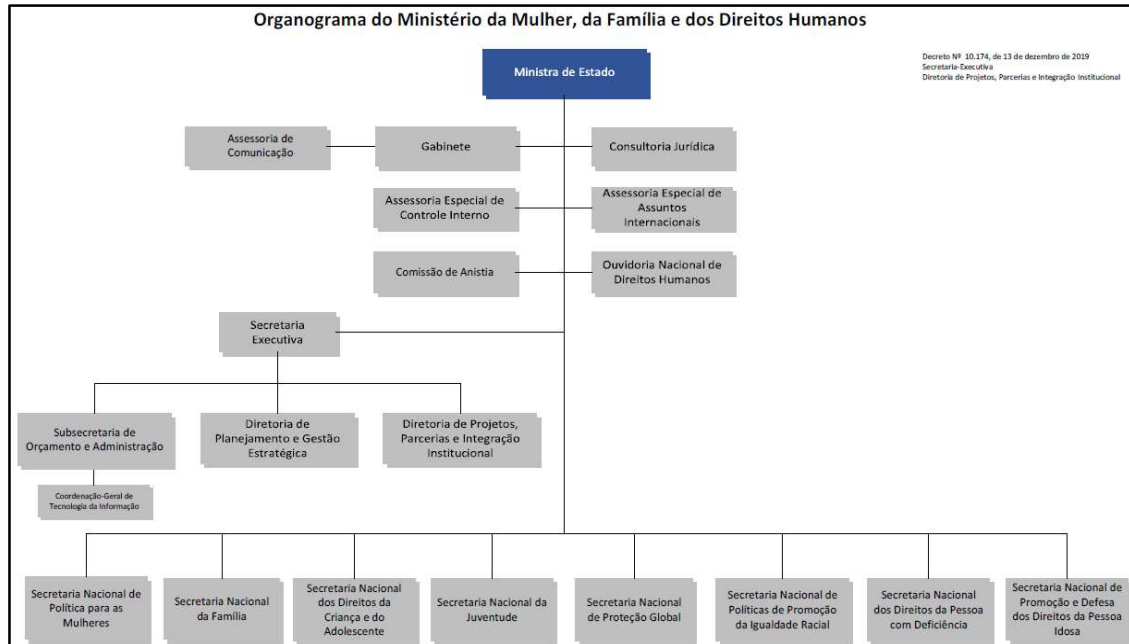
Organograma do Ministério da Mulher, da Família e dos Direitos Humanos

Decreto Nº 10.174, de 13 de dezembro de 2019
Secretaria-Executiva
Diretoria de Projetos, Parcerias e Integração Institucional

Ministra de Estado

Assessoria de Comunicação

Gabinete

Consultoria Jurídica

Assessoria Especial de Controle Interno

Assessoria Especial de Assuntos Internacionais

Comissão de Anistia

Ouvidoria Nacional de Direitos Humanos

Secretaria Executiva

Subsecretaria de Orçamento e Administração

Diretoria de Planejamento e Gestão Estratégica

Diretoria de Projetos, Parcerias e Integração Institucional

Coordenação-Geral de Tecnologia da Informação

Secretaria Nacional de Política para as Mulheres

Secretaria Nacional da Família

Secretaria Nacional dos Direitos da Criança e do Adolescente

Secretaria Nacional da Juventude

Secretaria Nacional de Proteção Global

Secretaria Nacional de Políticas de Promoção da Igualdade Racial

Secretaria Nacional dos Direitos da Pessoa com Deficiência

Secretaria Nacional de Promoção e Defesa dos Direitos da Pessoa Idosa